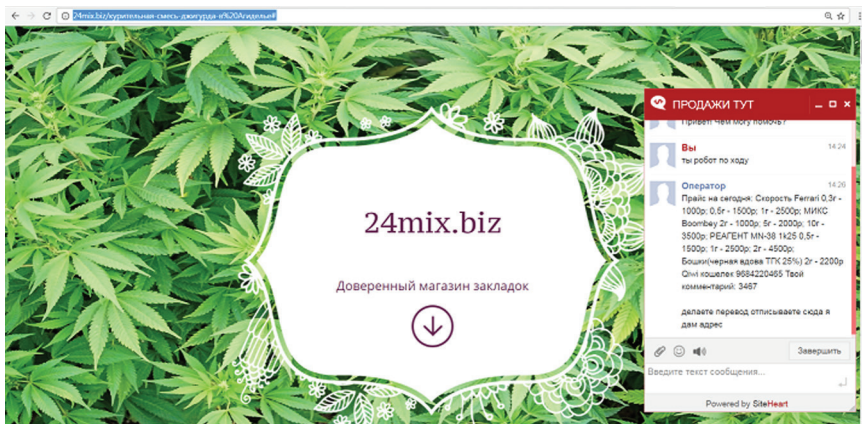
24mix.biz/курительная-смесь-джигурда-в%20Агидель#

24mix.biz

Доверенный магазин закладок

ПРОДАЖИ ТУТ

Привет! Чем могу помочь?

Вы 14:24
ты робот по ходу

Оператор 14:26
Прайс на сегодня: Скорость Ferrari 0,3г - 1000р; 0,5г - 1500р; 1г - 2500р; МИКС Boombey 2г - 1000р; 5г - 2000р; 10г - 3500р; РЕАГЕНТ MN-38 1к25 0,5г - 1500р; 1г - 2500р; 2г - 4500р; Бошки(черная вдова ТГК 25%) 2г - 2200р Qiwi кошелек 9684220465 Твой комментарий: 3467

делаете перевод отписываете сюда я дам адрес

Завершить

Введите текст сообщения...

Powered by SiteHeart